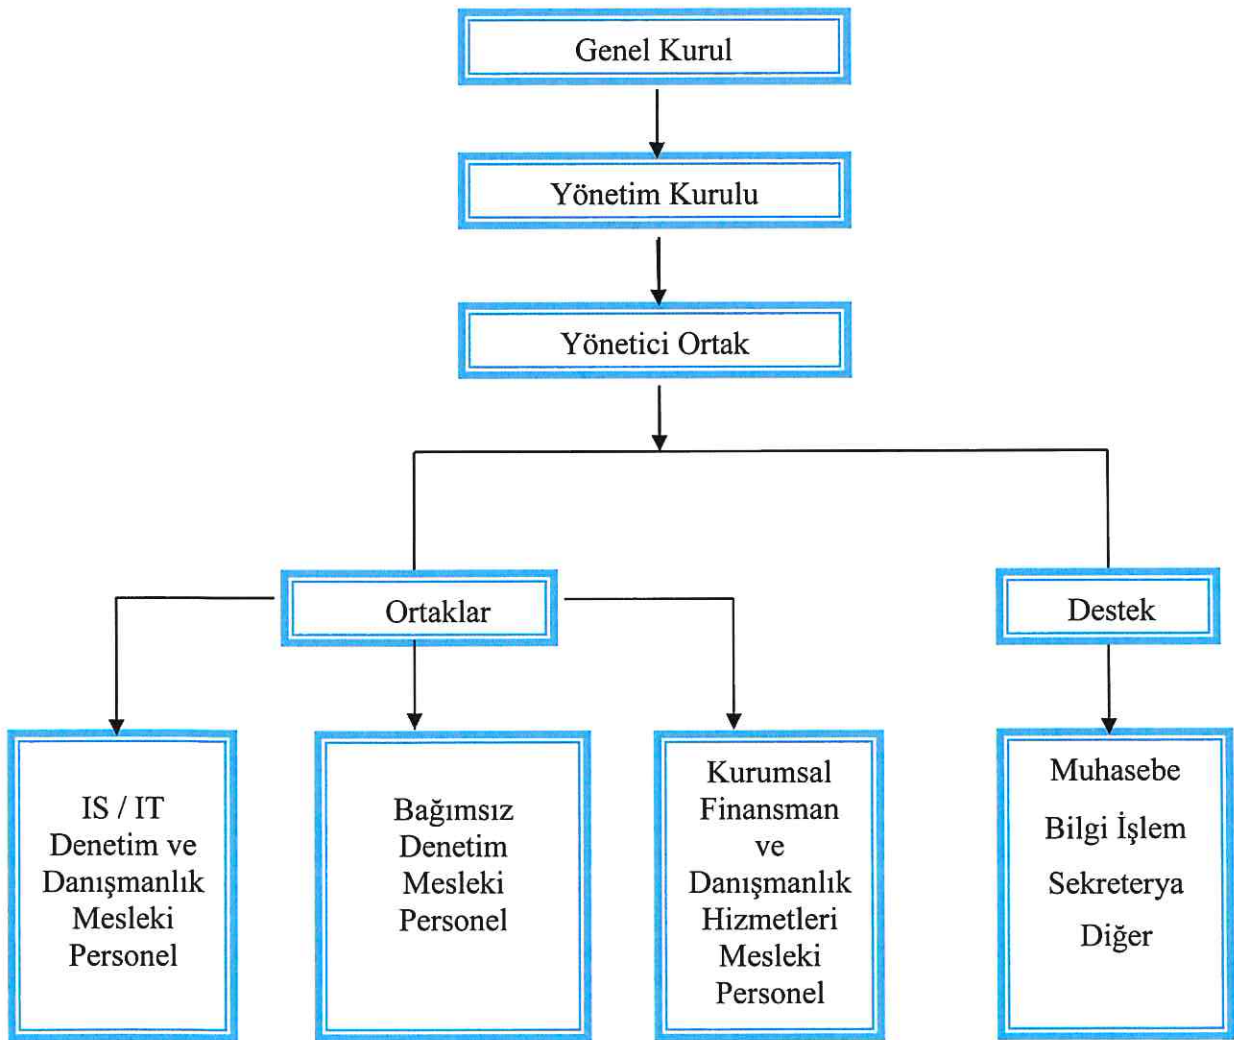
Genel Kurul

Yönetim Kurulu

Yönetici Ortak

Ortaklar

Destek

IS / IT Denetim ve Danışmanlık Mesleki Personel

Bağımsız Denetim Mesleki Personel

Kurumsal Finansman ve Danışmanlık Hizmetleri Mesleki Personel

Muhasebe

Bilgi İşlem

Sekreterya

Diğer